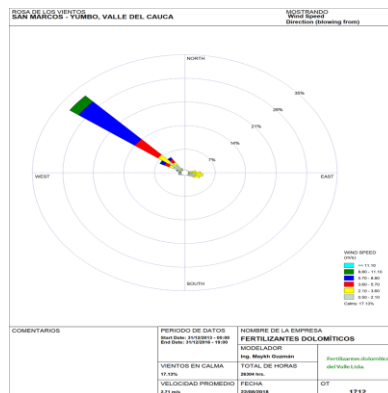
ROSA DE LOS VIENTOS
SAN MARCOS - YUMBO, VALLE DEL CAUCA

MOSTRANDO
Wind Speed
Direction (blowing from)

NORTH
35%
28%
21%
14%
7%
WEST
EAST
SOUTH

WIND SPEED
(m/s)
>= 11.10
8.80 - 11.10
5.70 - 8.80
3.60 - 5.70
2.10 - 3.60
0.50 - 2.10
Calms: 17.13%

COMENTARIOS

PERIODO DE DATOS
Start Date: 31/12/2013 - 00:00
End Date: 31/12/2016 - 19:00

NOMBRE DE LA EMPRESA
FERTILIZANTES DOLOMÍTICOS

MODELADOR
Ing. Maykh Guzmán

Fertilizantes dolomíticos del Valle Ltda.

VIENTOS EN CALMA
17.13%

TOTAL DE HORAS
26304 hrs.

VELOCIDAD PROMEDIO
2.71 m/s

FECHA
22/06/2018

OT
1712